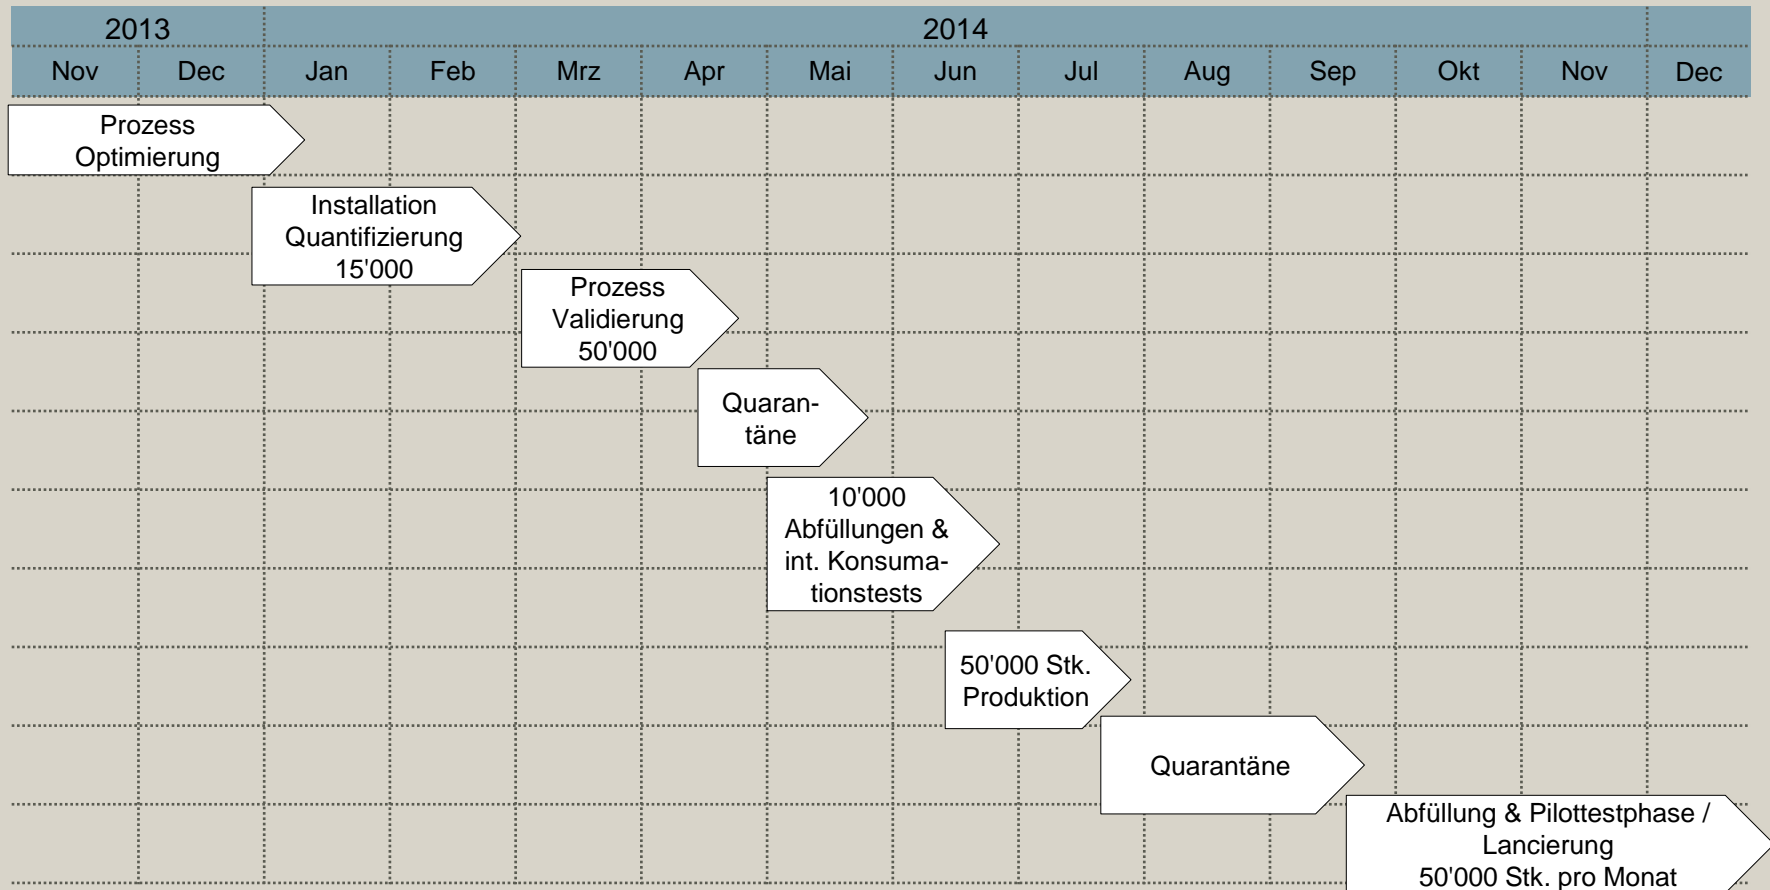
| 2013 | | 2014 | | | | | | | | | | | |
|---|---|---|---|---|---|---|---|---|---|---|---|---|---|
| Nov | Dec | Jan | Feb | Mrz | Apr | Mai | Jun | Jul | Aug | Sep | Okt | Nov | Dec |

Prozess Optimierung

Installation Quantifizierung 15'000

Prozess Validierung 50'000

Quarantäne

10'000 Abfüllungen & int. Konsumationstests

50'000 Stk. Produktion

Quarantäne

Abfüllung & Pilottestphase / Lancierung 50'000 Stk. pro Monat